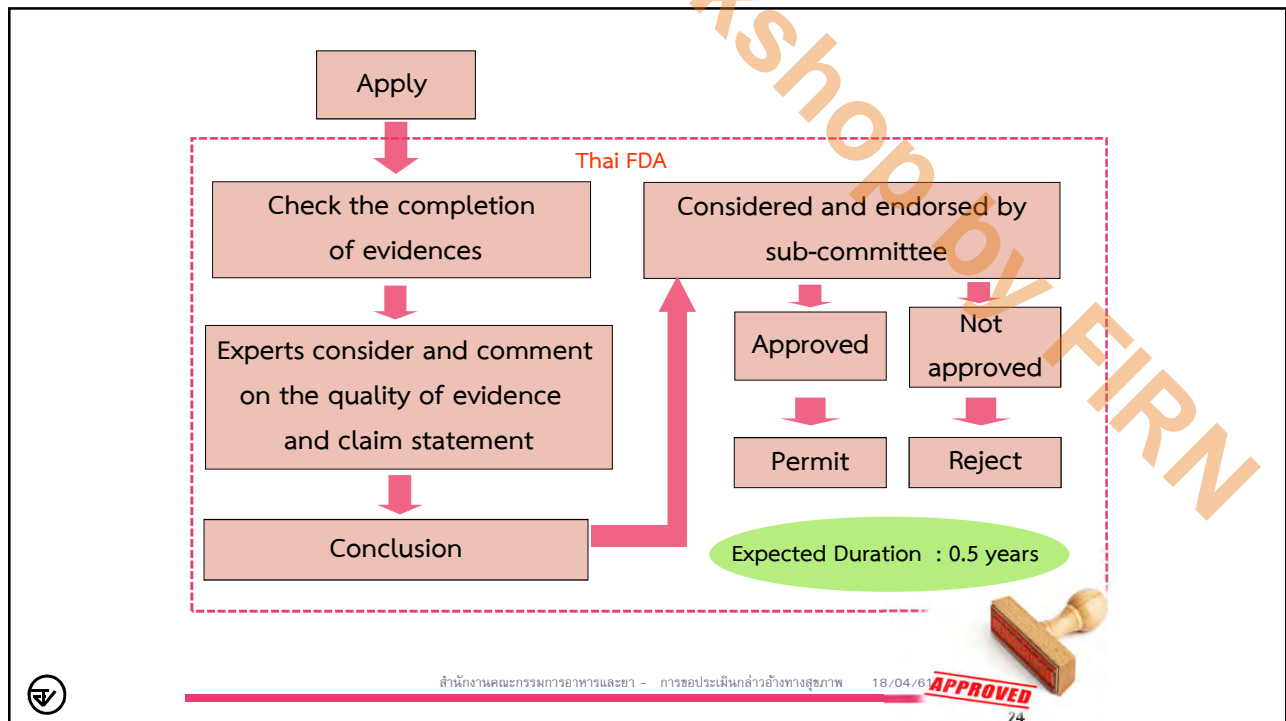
Apply

Thai FDA

Check the completion of evidences

Experts consider and comment on the quality of evidence and claim statement

Conclusion

Considered and endorsed by sub-committee

Approved

Not approved

Permit

Reject

Expected Duration : 0.5 years

rkshop by FIRN

สำนักงานคณะกรรมการอาหารและยา - การขอประเมินกล่าวอ้างทางสุขภาพ 18/04/61

APPROVED

24